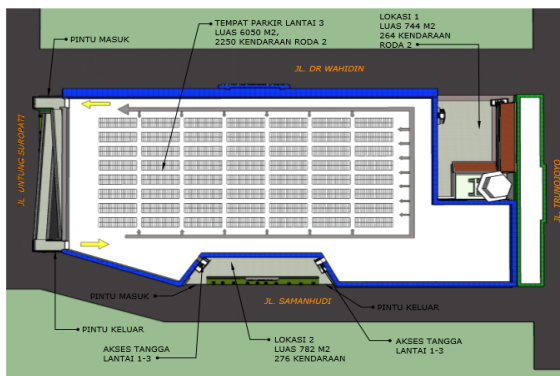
PINTU MASUK

TEMPAT PARKIR LANTAI 3
LUAS 6050 M2,
2250 KENDARAAN RODA 2

LOKASI 1
LUAS 744 M2
264 KENDARAAN
RODA 2

JL. DR WAHIDIN

JL. UNTUNG SUROPATI

JL. TRUNOJOYO

JL. SAMANHUDI

PINTU MASUK

PINTU KELUAR

PINTU KELUAR

AKSES TANGGA
LANTAI 1-3

LOKASI 2
LUAS 782 M2
276 KENDARAAN

AKSES TANGGA
LANTAI 1-3